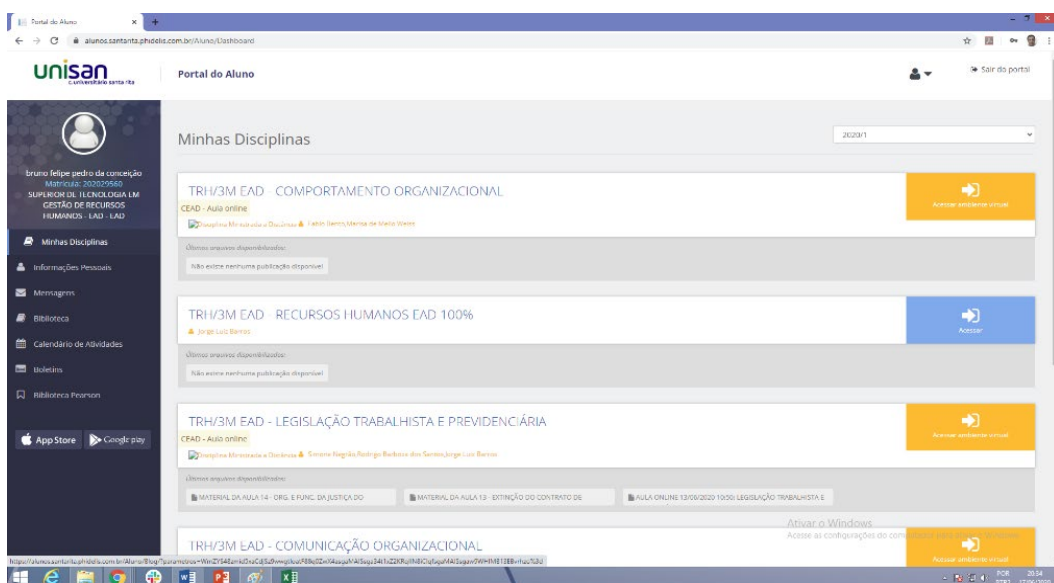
Portal do Aluno
alunos.santanta.phidelis.com.br/Aluno/Dashboard

unisan
c.universitário santa rita

Portal do Aluno

Sair do portal

bruno felipe pedro da conceição
Matrícula: 202029560
SUPERIOR DE TECNOLOGIA EM GESTÃO DE RECURSOS HUMANOS - EAD - EAD

Minhas Disciplinas
Informações Pessoais
Mensagens
Biblioteca
Calendário de Atividades
Boletins
Biblioteca Pearson

App Store
Google play

Minhas Disciplinas

2020/1

TRH/3M EAD - COMPORTAMENTO ORGANIZACIONAL
CEAD - Aula online
Disciplina Ministrada a Distância Fabio Barros,Marisa de Mello Weiss
Últimos arquivos disponibilizados:
Não existe nenhuma publicação disponível
Acessar ambiente virtual

TRH/3M EAD - RECURSOS HUMANOS EAD 100%
Jorge Luiz Barros
Últimos arquivos disponibilizados:
Não existe nenhuma publicação disponível
Acessar

TRH/3M EAD - LEGISLAÇÃO TRABALHISTA E PREVIDENCIÁRIA
CEAD - Aula online
Disciplina Ministrada a Distância Simone Negrão,Rodrigo Barbosa dos Santos,Jorge Luiz Barros
Últimos arquivos disponibilizados:
MATERIAL DA AULA 14 - ORG. E FUNC. DA JUSTIÇA DO
MATERIAL DA AULA 13 - EXTINÇÃO DO CONTRATO DE
AULA ONLINE 13/06/2020 10:50: LEGISLAÇÃO TRABALHISTA E
Acessar ambiente virtual

TRH/3M EAD - COMUNICAÇÃO ORGANIZACIONAL
Acessar ambiente virtual

Ativar o Windows
Acesse as configurações do computador para ativar o Windows.

https://alunos.santarita.phidelis.com.br/Aluno/Blog?parametros=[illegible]

POR 20:34